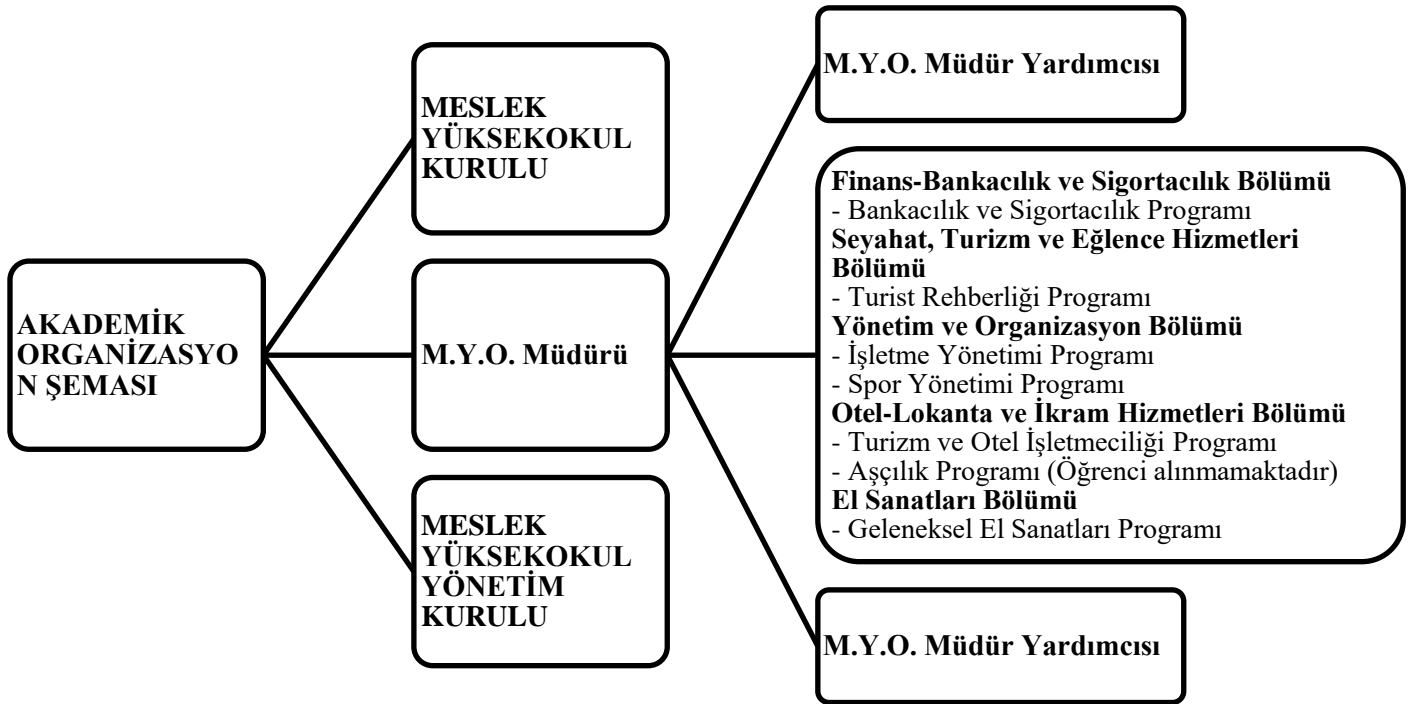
AKADEMİK ORGANİZASYON ŞEMASI

MESLEK YÜKSEKOKUL KURULU

M.Y.O. Müdürü

MESLEK YÜKSEKOKUL YÖNETİM KURULU

M.Y.O. Müdür Yardımcısı

Finans-Bankacılık ve Sigortacılık Bölümü
- Bankacılık ve Sigortacılık Programı
Seyahat, Turizm ve Eğlence Hizmetleri Bölümü
- Turist Rehberliği Programı
Yönetim ve Organizasyon Bölümü
- İşletme Yönetimi Programı
- Spor Yönetimi Programı
Otel-Lokanta ve İkram Hizmetleri Bölümü
- Turizm ve Otel İşletmeciliği Programı
- Aşçılık Programı (Öğrenci alınmamaktadır)
El Sanatları Bölümü
- Geleneksel El Sanatları Programı

M.Y.O. Müdür Yardımcısı